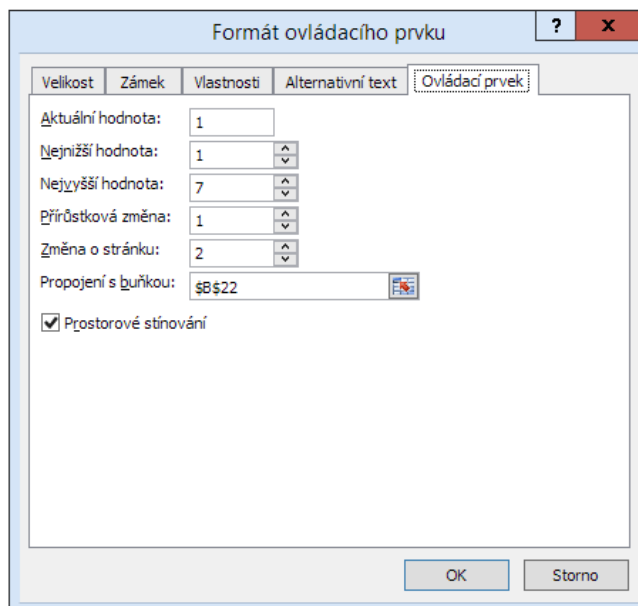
Formát ovládacího prvku

?

x

Velikost | Zámek | Vlastnosti | Alternativní text | Ovládací prvek

Aktuální hodnota: 1

Nejnižší hodnota: 1

Nejvyšší hodnota: 7

Přírůstková změna: 1

Změna o stránku: 2

Propojení s buňkou: $B$22

Prostorové stínování

OK

Storno